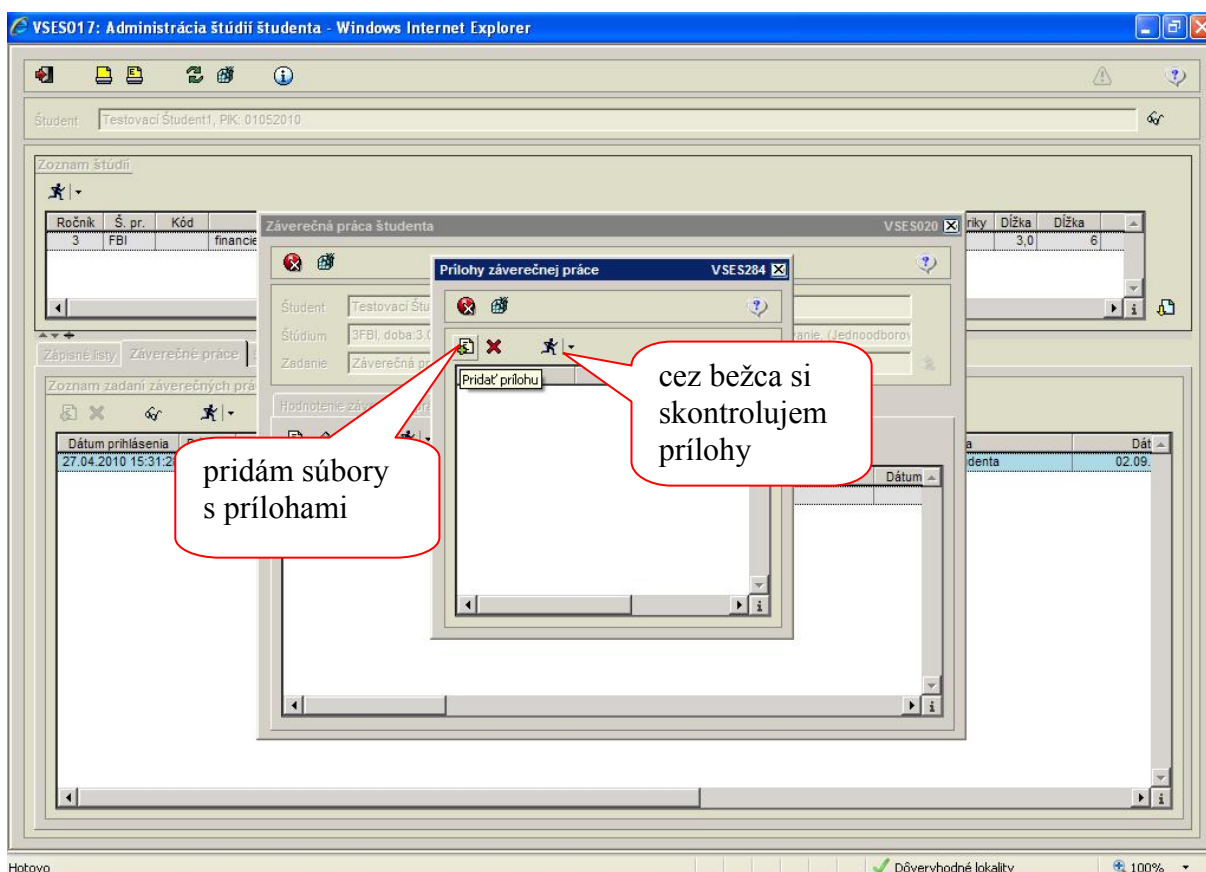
VSES017: Administrácia štúdií študenta - Windows Internet Explorer

Študent Testovací Študent1, PIK: 01052010

Zoznam štúdií

| Ročník | Š. pr. | Kód | | riky | Dĺžka | Dĺžka |
|---|---|---|---|---|---|---|
| 3 | FBI | | financie | | 3,0 | 6 |

Zápisné listy Záverečné práce

Zoznam zadaní záverečných prá

Dátum prihlásenia
27.04.2010 15:31:2

a denta Dát 02.09.

Záverečná práca študenta VSES020

Študent Testovací Štu
Štúdium 3FBI, doba:3.0
Zadanie Záverečná pr

ranie, (Jednoodborov

Hodnotenie záv

Dátum

Prílohy záverečnej práce VSES284

Pridať prílohu

cez bežca si skontrolujem prílohy

pridám súbory s prílohami

Hotovo

Dôveryhodné lokality

100%